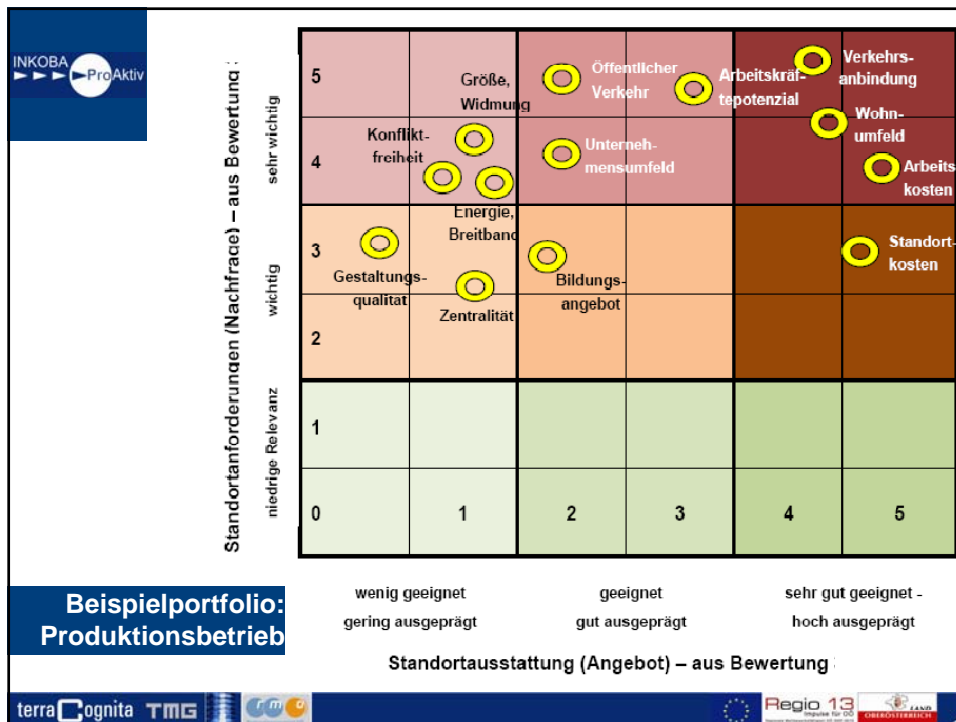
INKOBA ProAktiv

Standortanforderungen (Nachfrage) – aus Bewertung

sehr wichtig

wichtig

niedrige Relevanz

5

4

3

2

1

0

Größe, Widmung

Öffentlicher Verkehr

Arbeitskräftepotenzial

Verkehrsanbindung

Wohnumfeld

Konfliktfreiheit

Unternehmensumfeld

Arbeitskosten

Energie, Breitband

Standortkosten

Gestaltungsqualität

Bildungsangebot

Zentralität

1

2

3

4

5

Beispielportfolio: Produktionsbetrieb

wenig geeignet gering ausgeprägt

geeignet gut ausgeprägt

sehr gut geeignet - hoch ausgeprägt

Standortausstattung (Angebot) – aus Bewertung

terra Cognita TMG

Regio 13